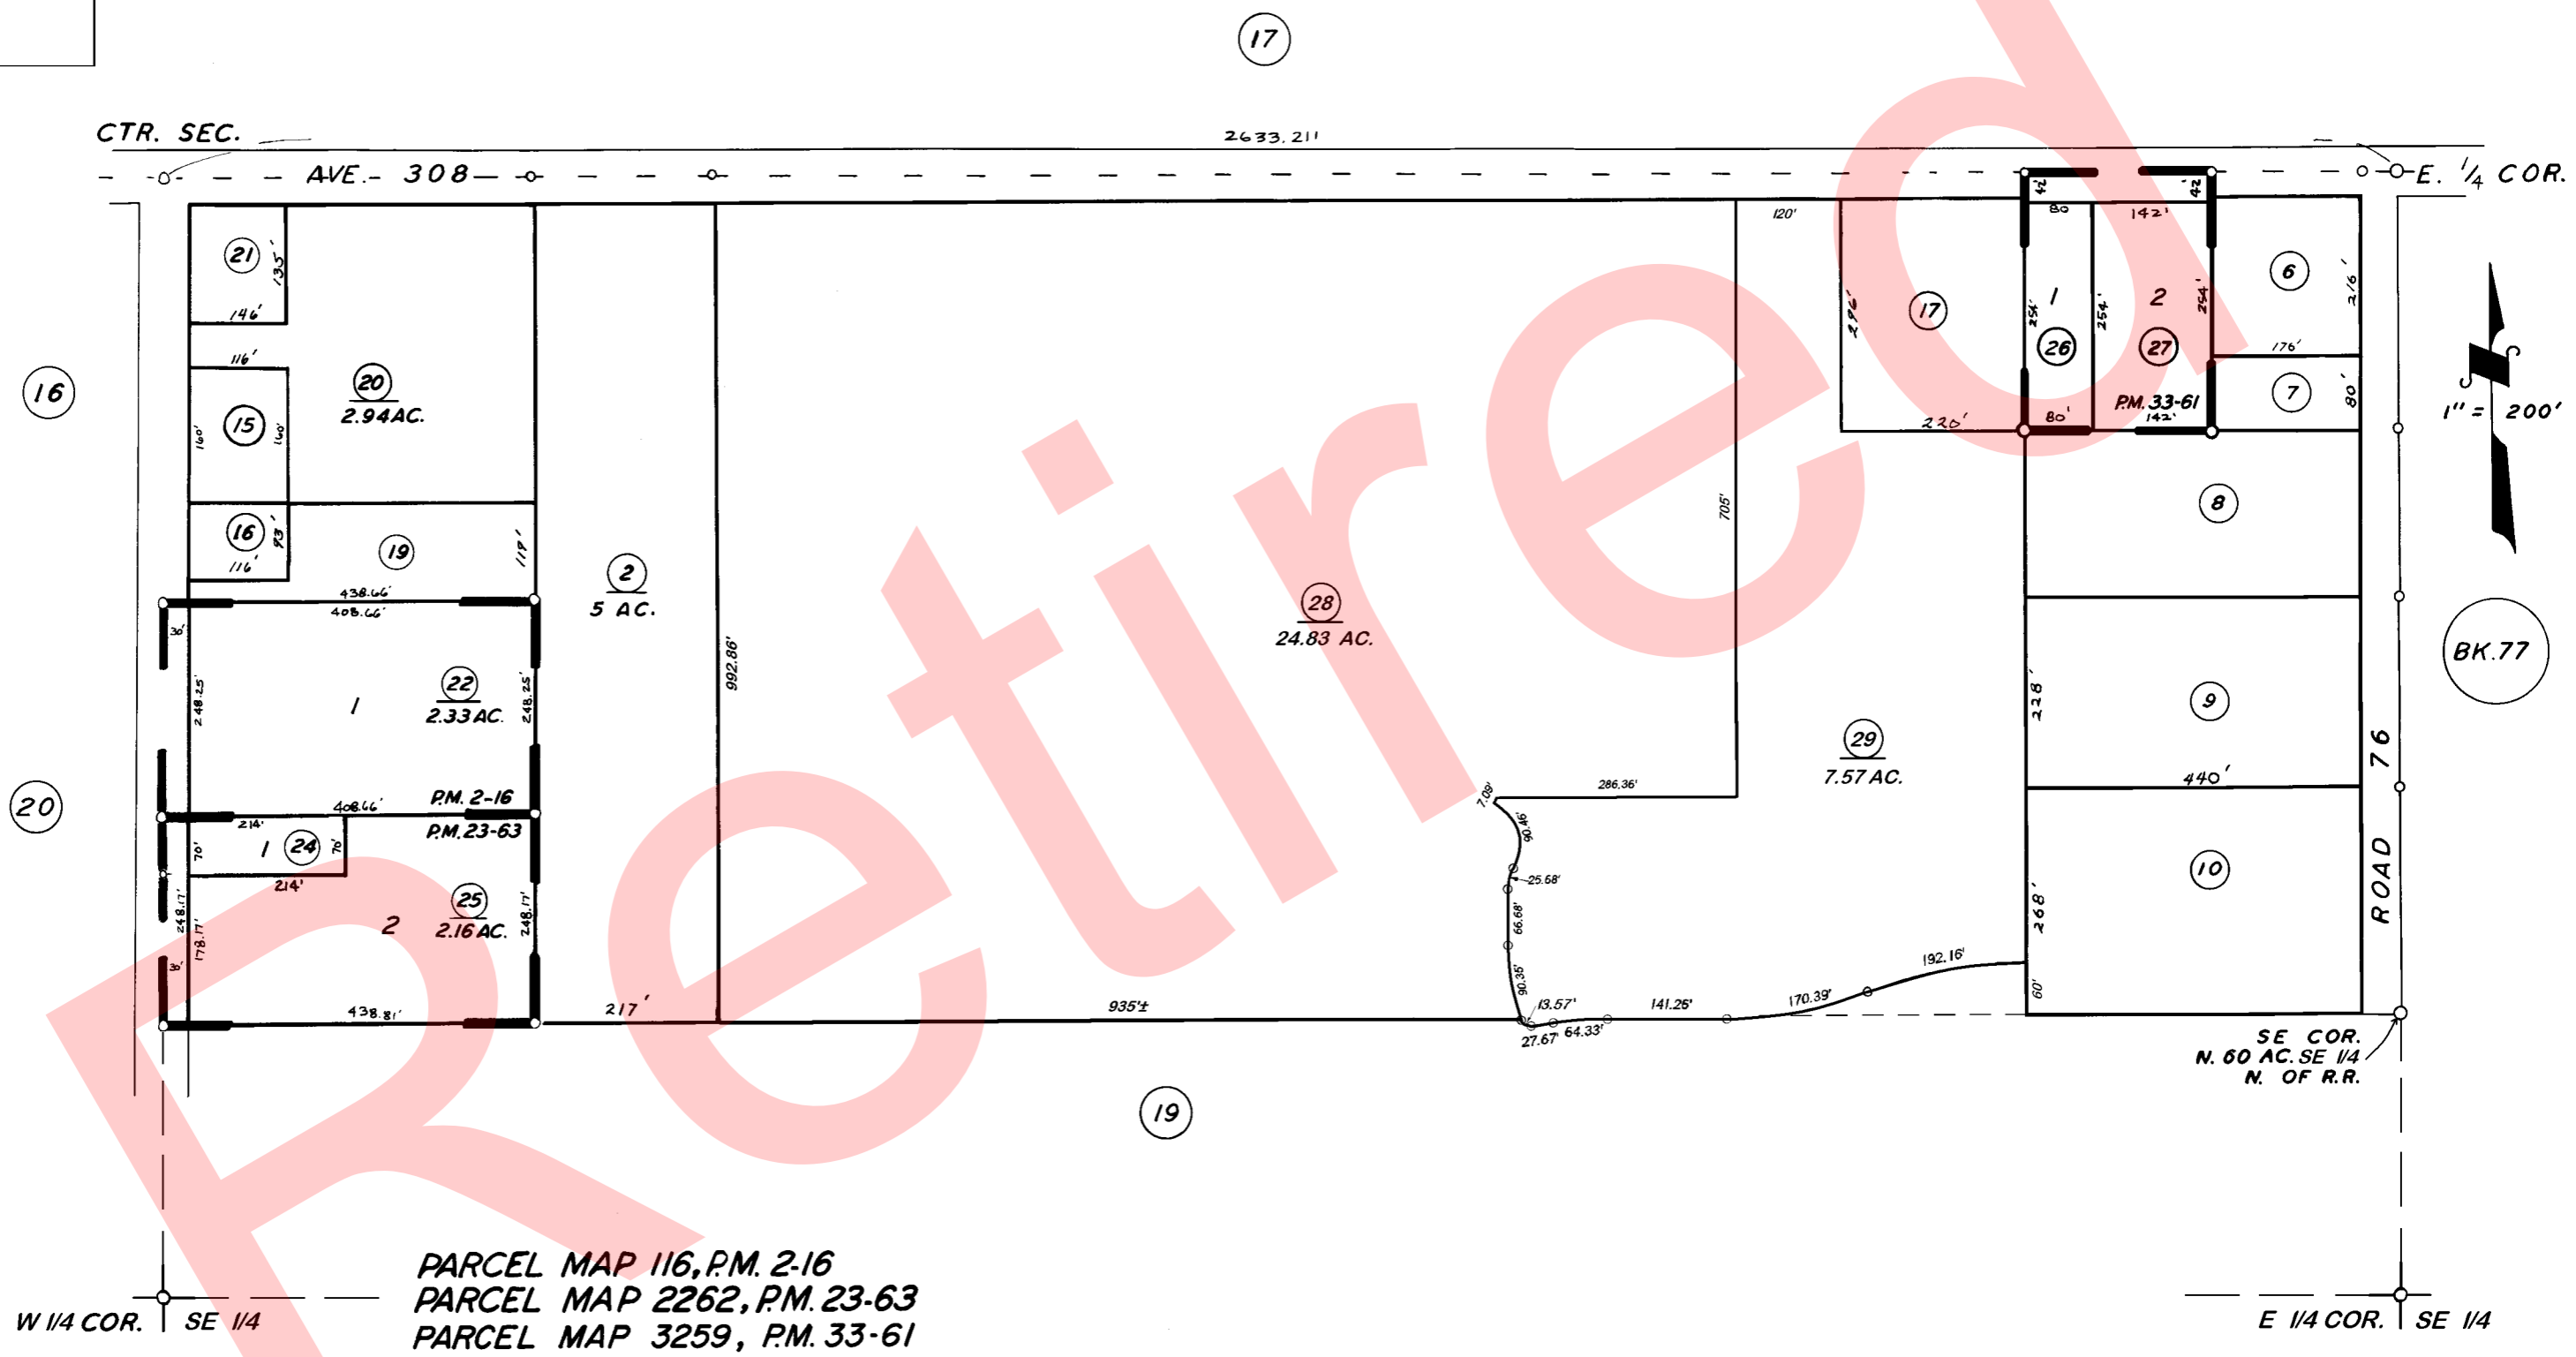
17

CTR. SEC.

2633.21'

AVE. 308

E. 1/4 COR.

16

20

21
135'
146'
116'
20
2.94AC.
15
160'
160'
16
93'
116'
19
119'
438.66'
408.66'
30'
248.25'
1
22
2.33AC.
248.25'
408.66'
P.M. 2-16
P.M. 23-63
214'
70'
1
24
70'
214'
25
2
2.16AC.
248.17'
248.17'
178.17'
30'
438.81'

2
5 AC.
992.86'
217'

28
24.83 AC.
705'
120'
935'±

286.36'
7.09'
90.46'
25.68'
66.68'
90.35'
13.57'
27.67'
64.33'
141.26'
170.39'
192.16'

29
7.57 AC.

296'
17
220'
42
80
1
254'
26
80'
254'
142'
2
254'
27
42
P.M. 33-61
142'
6
216'
176'
7
80'
8
228'
9
440'
10
268'
60'

ROAD 76

1" = 200'

BK. 77

SE COR.
N. 60 AC. SE 1/4
N. OF R.R.

19

Retired

W 1/4 COR. SE 1/4

PARCEL MAP 116, P.M. 2-16
PARCEL MAP 2262, P.M. 23-63
PARCEL MAP 3259, P.M. 33-61

E 1/4 COR. SE 1/4